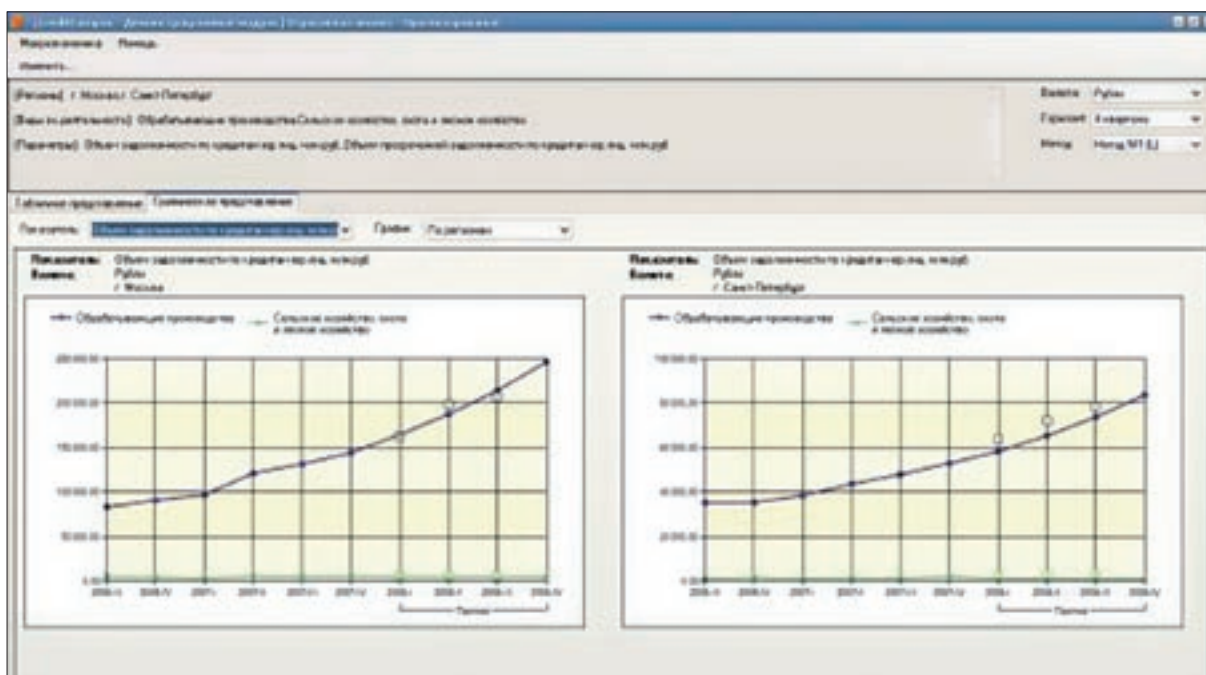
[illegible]

Макроэкономика Помощь

Изменить...

[Регионы] / Москва / Санкт-Петербург

[Виды по деятельности] Обрабатывающие производства/Сельское хозяйство, охота и лесное хозяйство

[Параметры] Объем задолженности по кредитам юр.лиц, млн.руб; Объем просроченной задолженности по кредитам юр.лиц, млн.руб

Валюта Рубли

Горизонт 4 квартала

Метод Метод №1 (L)

Табличное представление Графическое представление

Показатель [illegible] Графики По регионам

Показатель: Объем задолженности по кредитам юр.лиц, млн.руб
Валюта: Рубли
/ Москва

Обрабатывающие производства Сельское хозяйство, охота и лесное хозяйство

250 000.00
200 000.00
150 000.00
100 000.00
50 000.00
0.00

2006-III 2006-IV 2007-I 2007-II 2007-III 2007-IV 2008-I 2008-II 2008-III 2008-IV

Прогноз

Показатель: Объем задолженности по кредитам юр.лиц, млн.руб
Валюта: Рубли
/ Санкт-Петербург

Обрабатывающие производства Сельское хозяйство, охота и лесное хозяйство

100 000.00
80 000.00
60 000.00
40 000.00
20 000.00
0.00

2006-III 2006-IV 2007-I 2007-II 2007-III 2007-IV 2008-I 2008-II 2008-III 2008-IV

Прогноз